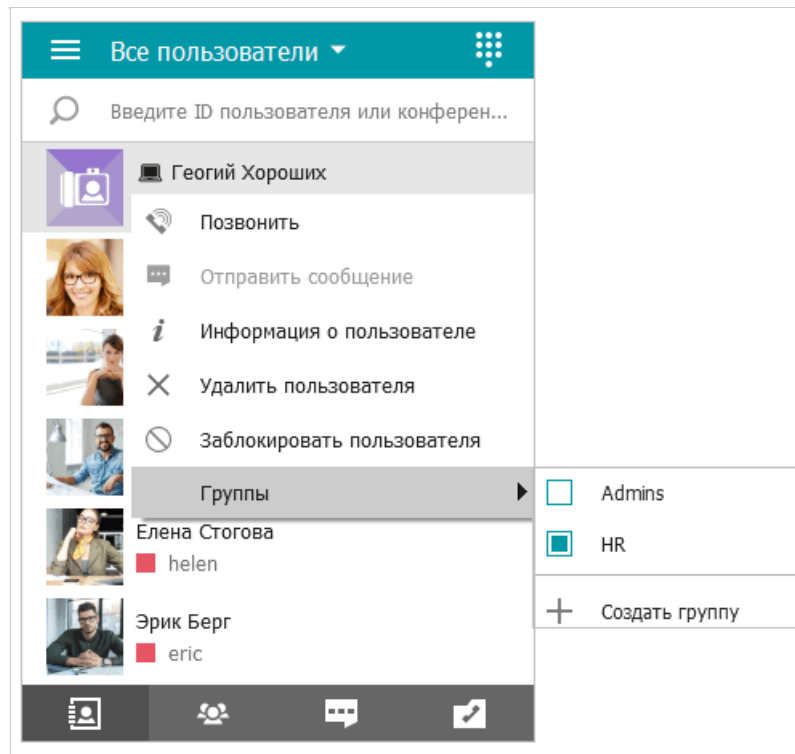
Все пользователи

Введите ID пользователя или конферен...

Геогий Хороших

Позвонить

Отправить сообщение

Информация о пользователе

Удалить пользователя

Заблокировать пользователя

Группы

Admins

HR

Создать группу

Елена Стогова

helen

Эрик Берг

eric